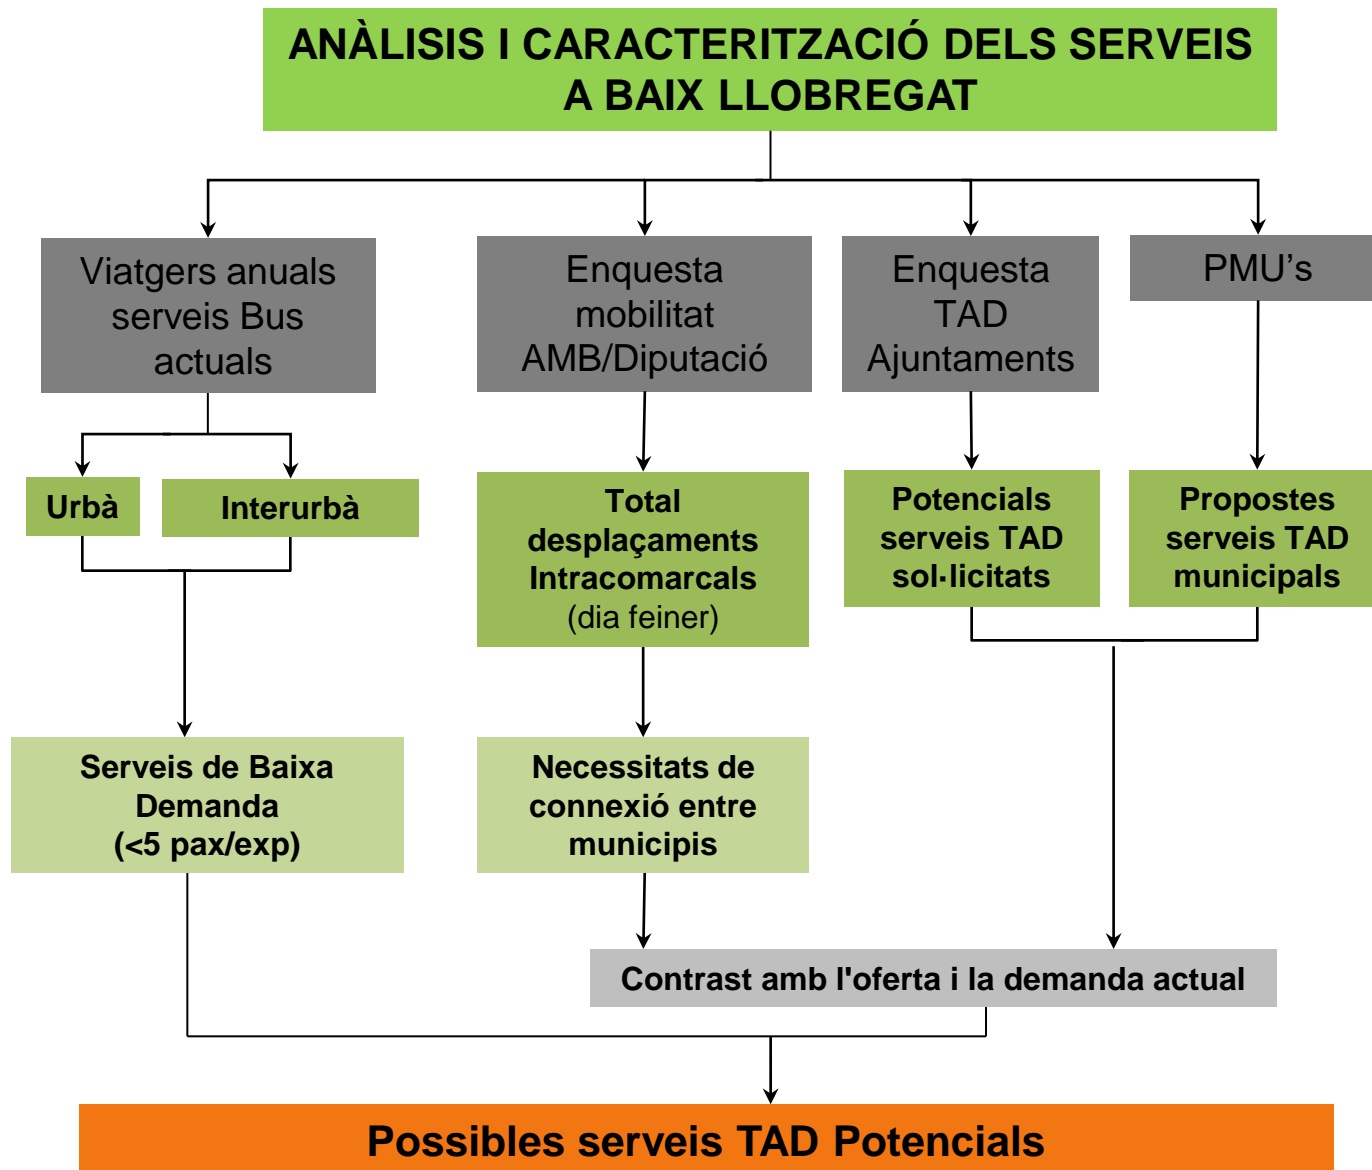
ANÀLISIS I CARACTERITZACIÓ DELS SERVEIS A BAIX LLOBREGAT

Viatgers anuals serveis Bus actuals

Enquesta mobilitat AMB/Diputació

Enquesta TAD Ajuntaments

PMU's

Urbà

Interurbà

Total desplaçaments Intracomarcals (dia feiner)

Potencials serveis TAD sol·licitats

Propostes serveis TAD municipals

Serveis de Baixa Demanda (<5 pax/exp)

Necessitats de connexió entre municipis

Contrast amb l'oferta i la demanda actual

Possibles serveis TAD Potencials